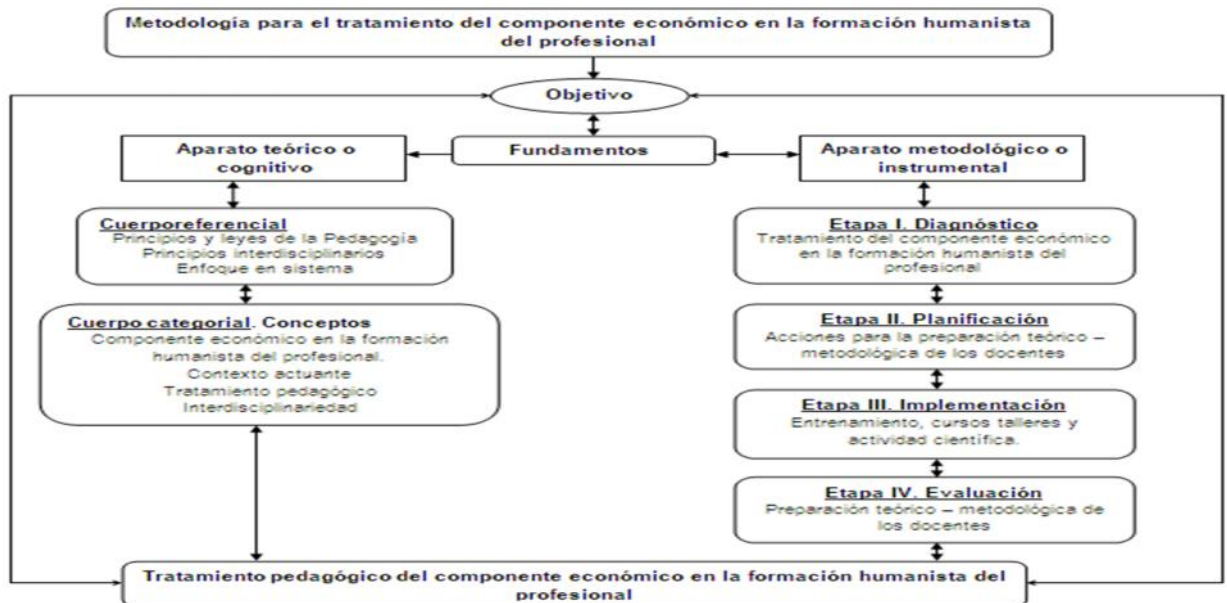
Metodología para el tratamiento del componente económico en la formación humanista del profesional

Objetivo

Fundamentos

Aparato teórico o cognitivo

Cuerporeferencial
Principios y leyes de la Pedagogía
Principios interdisciplinarios
Enfoque en sistema

Cuerpo categorial. Conceptos
Componente económico en la formación humanista del profesional.
Contexto actuante
Tratamiento pedagógico
Interdisciplinariedad

Aparato metodológico o instrumental

Etapa I. Diagnóstico
Tratamiento del componente económico en la formación humanista del profesional

Etapa II. Planificación
Acciones para la preparación teórico – metodológica de los docentes

Etapa III. Implementación
Entrenamiento, cursos talleres y actividad científica.

Etapa IV. Evaluación
Preparación teórico – metodológica de los docentes

Tratamiento pedagógico del componente económico en la formación humanista del profesional